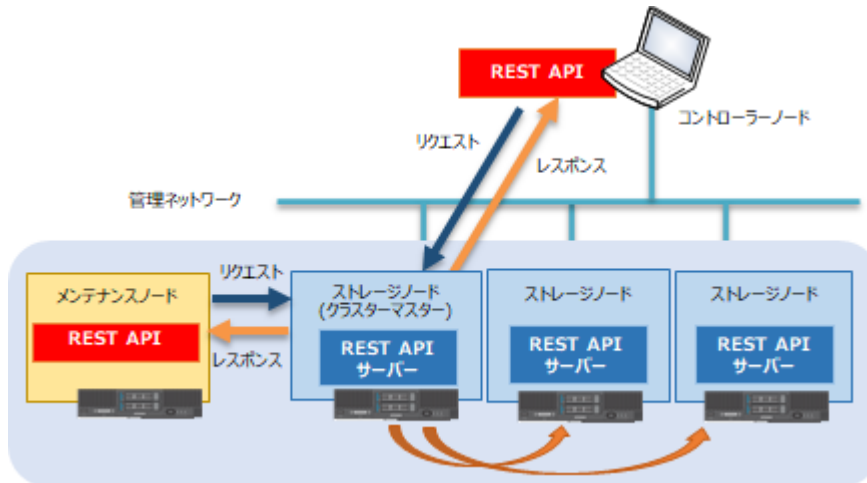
REST API

コントローラーノード

リクエスト

レスポンス

管理ネットワーク

リクエスト

メンテナンスノード

REST API

レスポンス

ストレージノード
(クラスターマスター)

REST API
サーバー

ストレージノード

REST API
サーバー

ストレージノード

REST API
サーバー